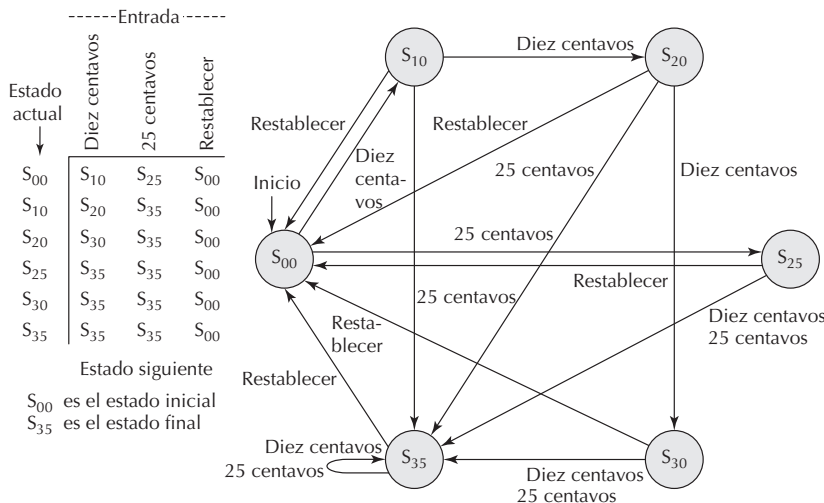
------Entrada------

| Estado actual | Diez centavos | 25 centavos | Restablecer |
|---|---|---|---|
| $S_{00}$ | $S_{10}$ | $S_{25}$ | $S_{00}$ |
| $S_{10}$ | $S_{20}$ | $S_{35}$ | $S_{00}$ |
| $S_{20}$ | $S_{30}$ | $S_{35}$ | $S_{00}$ |
| $S_{25}$ | $S_{35}$ | $S_{35}$ | $S_{00}$ |
| $S_{30}$ | $S_{35}$ | $S_{35}$ | $S_{00}$ |
| $S_{35}$ | $S_{35}$ | $S_{35}$ | $S_{00}$ |

Estado siguiente

$S_{00}$ es el estado inicial
$S_{35}$ es el estado final

$S_{10}$ Diez centavos $S_{20}$
Restablecer
Diez centavos
Restablecer
25 centavos
Diez centavos
Inicio
$S_{00}$
25 centavos
$S_{25}$
Restablecer
25 centavos
Diez centavos
25 centavos
Restablecer
Restablecer
Diez centavos
25 centavos
$S_{35}$
Diez centavos
25 centavos
$S_{30}$